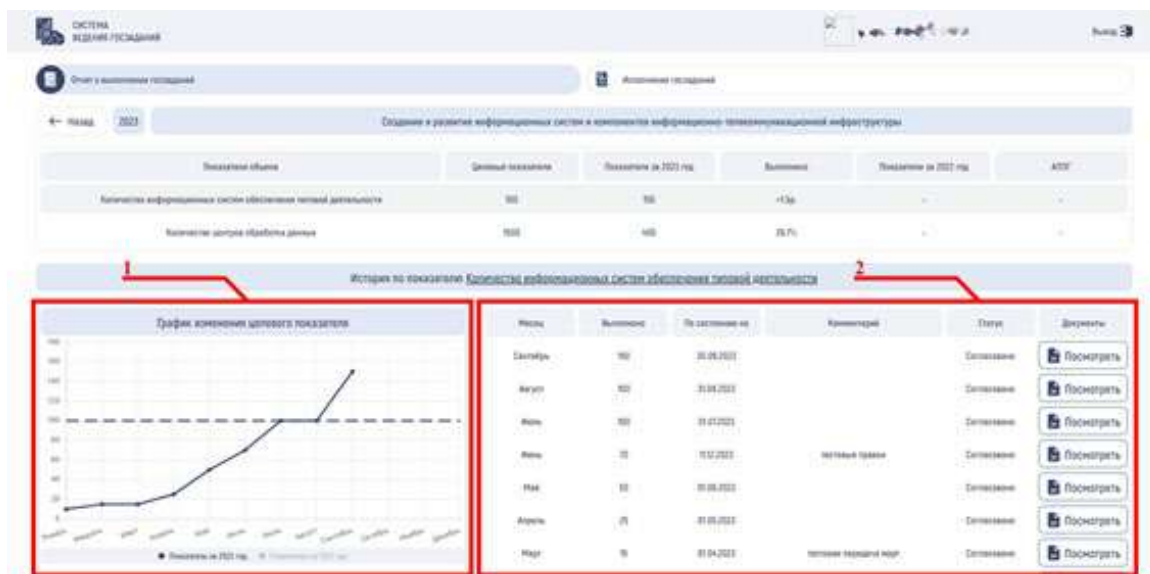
СИСТЕМА ВЕДЕНИЯ ГОСЗАДАНИЯ

Выход

Отчет о выполнении госзадания

Исполнение госзадания

← Назад 2023 Создание и развитие информационных систем и компонентов информационно-телекоммуникационной инфраструктуры

| Показатели объема | Целевой показатель | Показатели за 2023 год | Выполнено | Показатели за 2022 год | АППГ |
|---|---|---|---|---|---|
| Количество информационных систем обеспечения типовой деятельности | 100 | 150 | +13д | - | - |
| Количество центров обработки данных | 1500 | 400 | 26,7% | - | - |

1

2

История по показателю Количество информационных систем обеспечения типовой деятельности

График изменения целевого показателя

● Показатель за 2023 год ● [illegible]

| Месяц | Выполнено | По состоянию на | Комментарий | Статус | Документы |
|---|---|---|---|---|---|
| Сентябрь | 150 | 30.09.2023 | | Согласовано | Посмотреть |
| Август | 100 | 31.08.2023 | | Согласовано | Посмотреть |
| Июль | 100 | 31.07.2023 | | Согласовано | Посмотреть |
| Июнь | 70 | 15.12.2023 | тестовые правки | Согласовано | Посмотреть |
| Май | 50 | 01.06.2023 | | Согласовано | Посмотреть |
| Апрель | 25 | 01.05.2023 | | Согласовано | Посмотреть |
| Март | 15 | 01.04.2023 | тестовая передача март | Согласовано | Посмотреть |